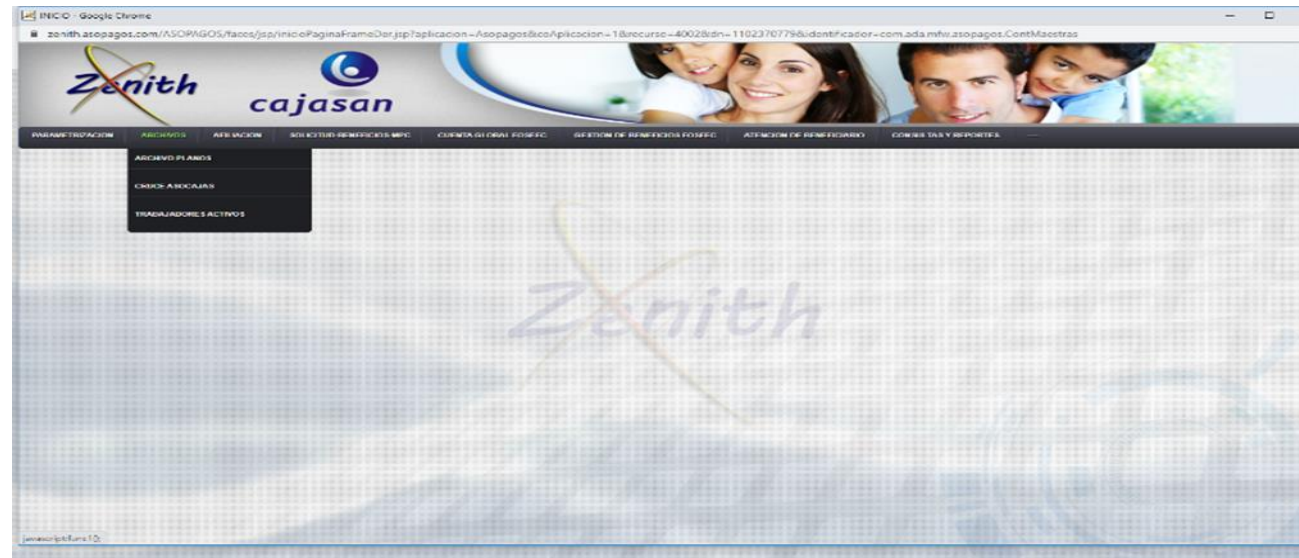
INICIO - Google Chrome

zenith.asopagos.com/ASOPAGOS/faces/jsp/inicioPaginaFrameDer.jsp?aplicacion=Asopagos&coAplicacion=1&recurso=4002&dn=1102370779&identificador=com.ada.mfw.asopagos.ContMaestras

Zenith

cajasan

PARAMETRIZACION ARCHIVOS AFILIACION SOLICITUD BENEFICIOS MPC CUENTA GLOBAL FOSFEC GESTION DE BENEFICIOS FOSFEC ATENCION DE BENEFICIARIO CONSULTAS Y REPORTES

ARCHIVO PLANOS

CRUCE ASOCAJAS

TRABAJADORES ACTIVOS

Zenith

javascript:furs10;